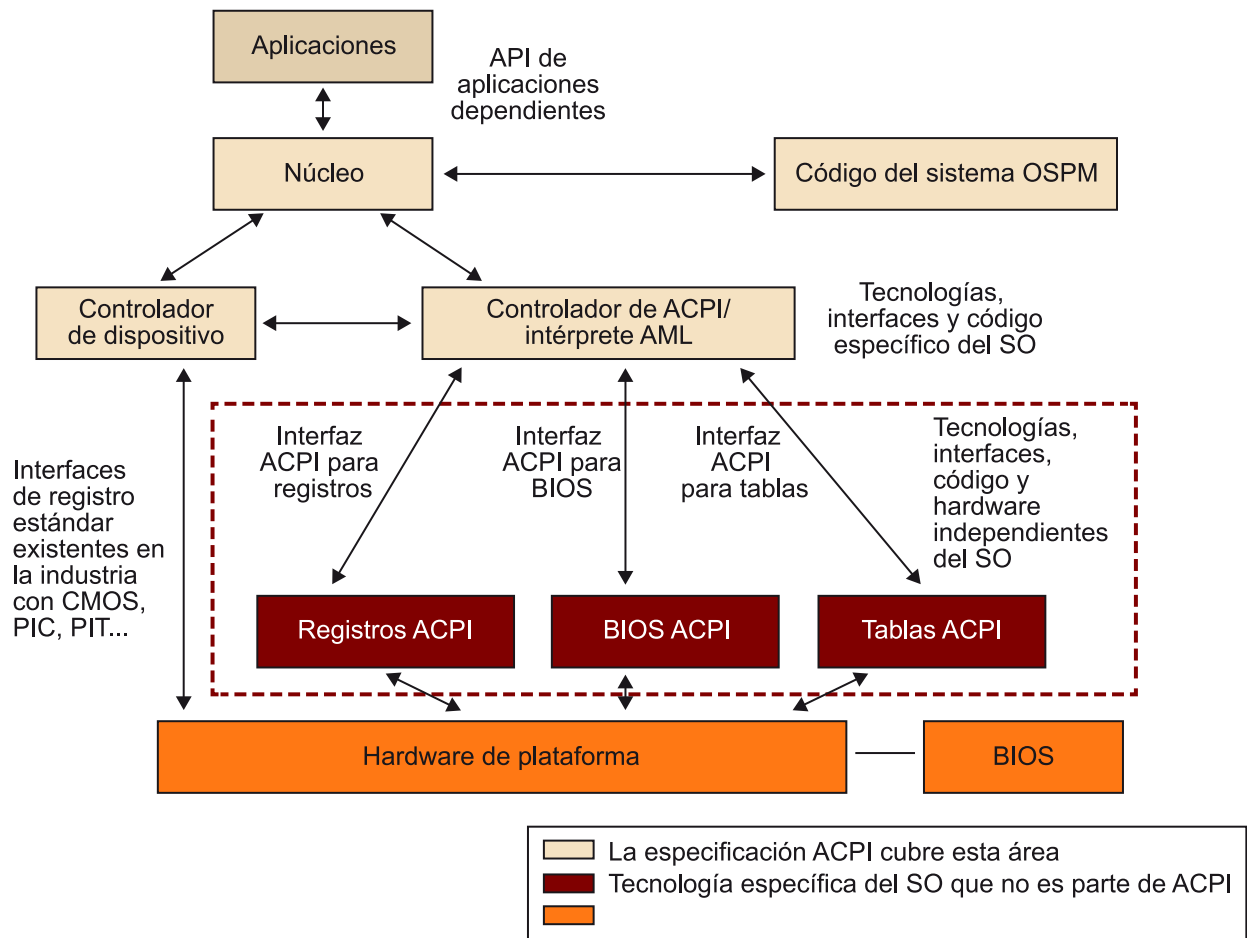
Aplicaciones

API de aplicaciones dependientes

Núcleo

Código del sistema OSPM

Controlador de dispositivo

Controlador de ACPI/ intérprete AML

Tecnologías, interfaces y código específico del SO

Interfaces de registro estándar existentes en la industria con CMOS, PIC, PIT...

Interfaz ACPI para registros

Interfaz ACPI para BIOS

Interfaz ACPI para tablas

Tecnologías, interfaces, código y hardware independientes del SO

Registros ACPI

BIOS ACPI

Tablas ACPI

Hardware de plataforma

BIOS

La especificación ACPI cubre esta área
Tecnología específica del SO que no es parte de ACPI